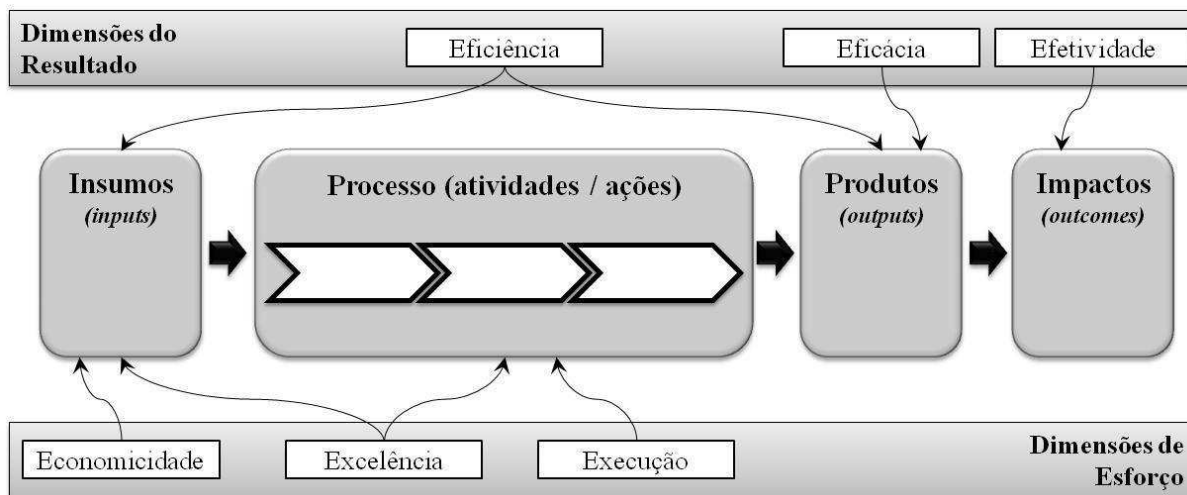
Dimensões do Resultado

Eficiência

Eficácia

Efetividade

Insumos
*(inputs)*

Processo (atividades / ações)

Produtos
*(outputs)*

Impactos
*(outcomes)*

Economicidade

Excelência

Execução

Dimensões de Esforço